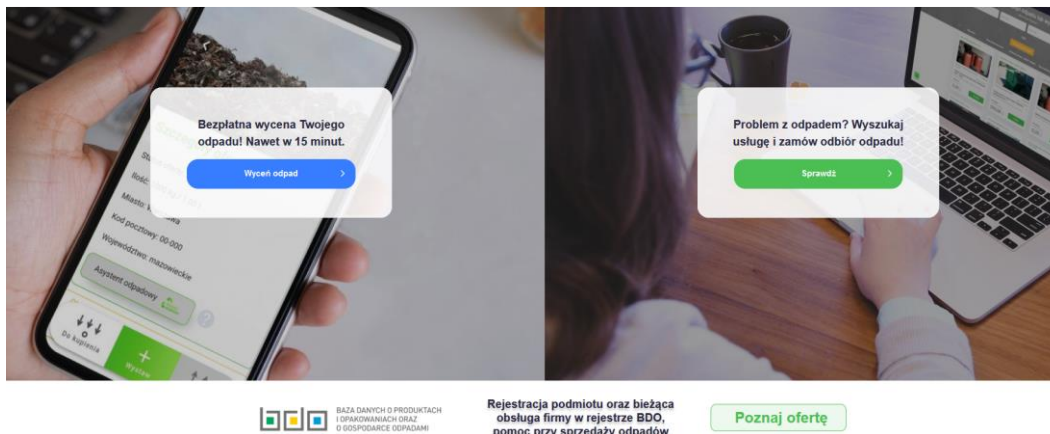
Bezpłatna wycena Twojego odpadu! Nawet w 15 minut.

Wyceń odpad

Problem z odpadem? Wyszukaj usługę i zamów odbiór odpadu!

Sprawdź

Miasto:

Kod pocztowy: 00-000

Województwo: mazowieckie

Asystent odpadowy

Do kupienia

Wystaw

BAZA DANYCH O PRODUKTACH I OPAKOWANIACH ORAZ O GOSPODARCE ODPADAMI

Rejestracja podmiotu oraz bieżąca obsługa firmy w rejestrze BDO, pomoc przy sprzedaży odpadów

Poznaj ofertę